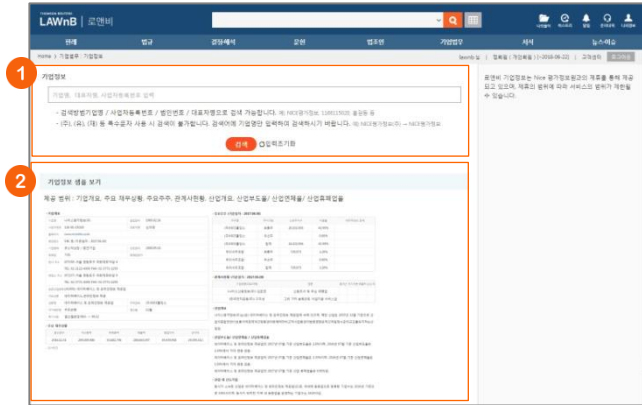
LAWnB | 로앤비

판례 법령 결정례 로펌 법률 기업법무 서식 뉴스레터

Home > 기업법무 > 기업정보

1

기업정보

기업명, 대표이름, 사업자등록번호 입력

- 검색방법기업명 / 사업자등록번호 / 법인번호 / 대표자명으로 검색 가능합니다.
- (주), (유), (재) 등 특수문자 사용 시 검색이 불가합니다. 검색에서 기업명만 입력하여 검색하시기 바랍니다.

검색 입력조기화

로앤비 기업정보는 Nice 평가정보원과의 제휴를 통해 제공되고 있으며, 제휴의 범위에 따라 서비스의 범위가 제한될 수 있습니다.

2

기업정보 샘플 보기

제공 범위 : 기업개요, 주요 재무상황, 주요주주, 관계사현황, 신용개요, 신용보도율 / 신용연체율 / 신용휴폐업율

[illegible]